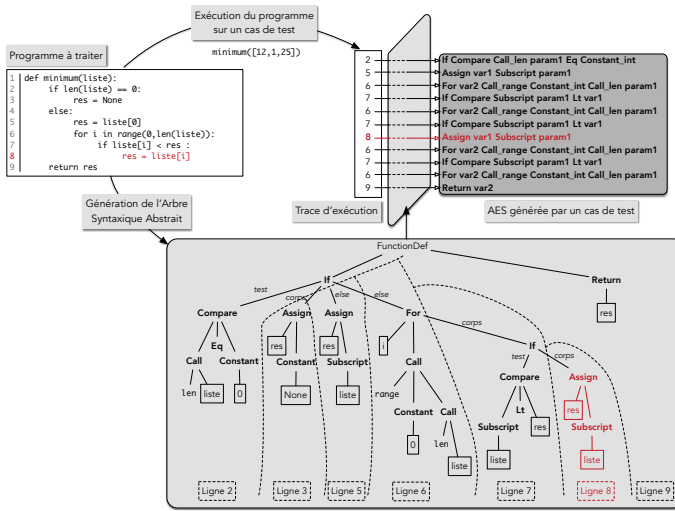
Exécution du programme sur un cas de test

minimum([12,1,25])

Programme à traiter

```
1 def minimum(liste):
2     if len(liste) == 0:
3         res = None
4     else:
5         res = liste[0]
6         for i in range(0,len(liste)):
7             if liste[i] < res :
8                 res = liste[i]
9     return res
```

Génération de l'Arbre Syntaxique Abstrait

| | |
|---|---|
| 2 | If Compare Call_len param1 Eq Constant_int |
| 5 | Assign var1 Subscript param1 |
| 6 | For var2 Call_range Constant_int Call_len param1 |
| 7 | If Compare Subscript param1 Lt var1 |
| 6 | For var2 Call_range Constant_int Call_len param1 |
| 7 | If Compare Subscript param1 Lt var1 |
| 8 | Assign var1 Subscript param1 |
| 6 | For var2 Call_range Constant_int Call_len param1 |
| 7 | If Compare Subscript param1 Lt var1 |
| 6 | For var2 Call_range Constant_int Call_len param1 |
| 9 | Return var2 |

Trace d'exécution

AES générée par un cas de test

FunctionDef

If

test

corps

else

else

Return

res

Compare

Eq

Call

len

liste

Constant

0

Assign

res

Constant

None

Assign

res

Subscript

liste

For

i

corps

Call

range

Constant

0

Call

len

liste

If

test

corps

Compare

Lt

Subscript

liste

res

Assign

res

Subscript

liste

Ligne 2

Ligne 3

Ligne 5

Ligne 6

Ligne 7

Ligne 8

Ligne 9